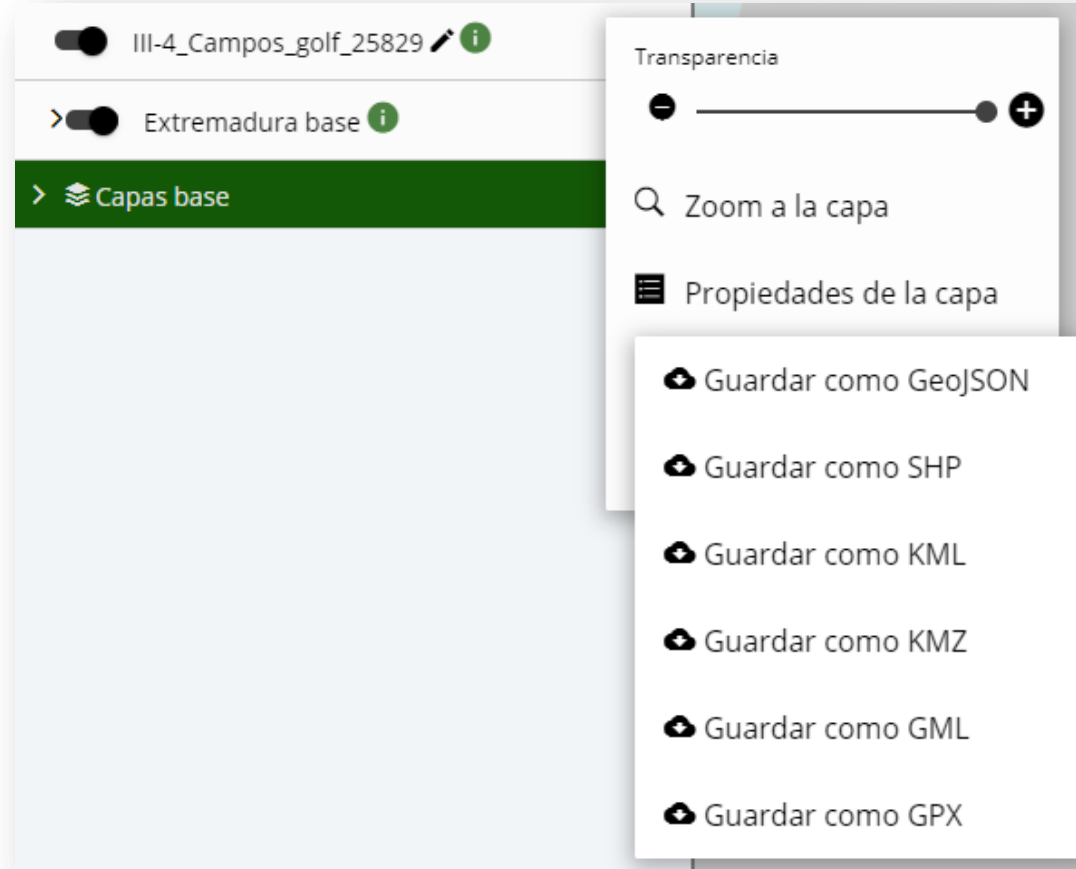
III-4_Campos_golf_25829

Extremadura base

Capas base

Transparencia

Zoom a la capa

Propiedades de la capa

Guardar como GeoJSON

Guardar como SHP

Guardar como KML

Guardar como KMZ

Guardar como GML

Guardar como GPX